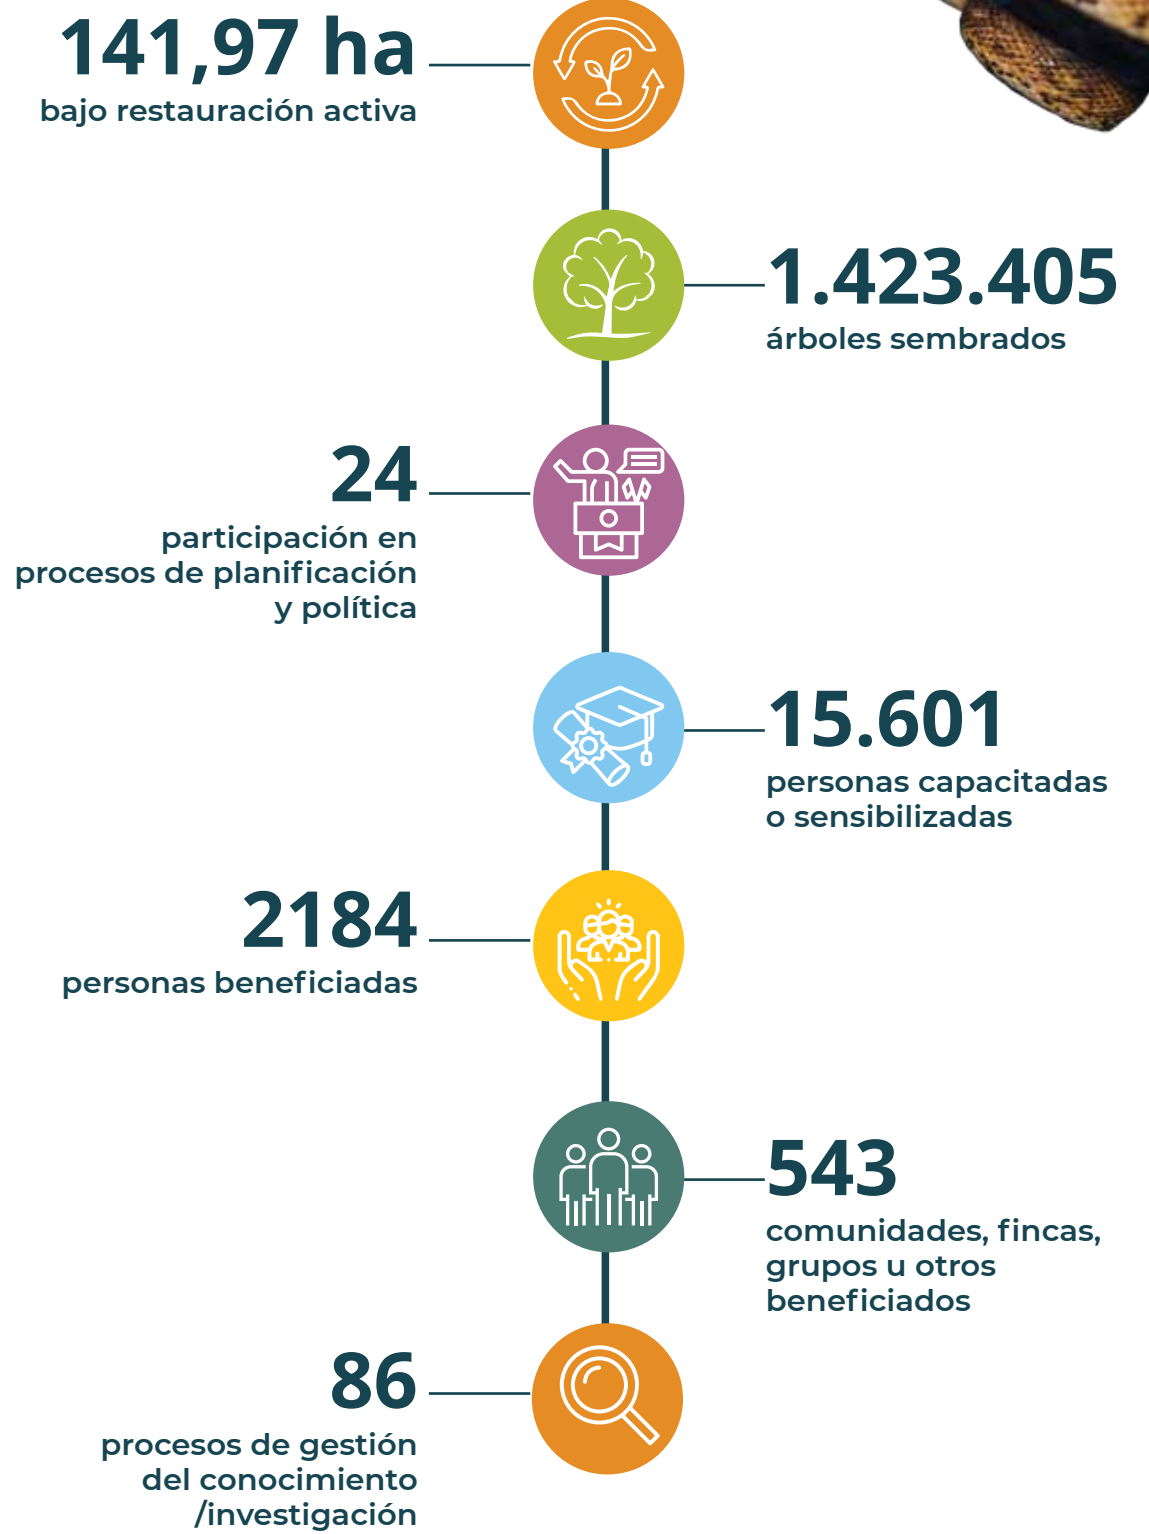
141,97 ha
bajo restauración activa

1.423.405
árboles sembrados

24
participación en procesos de planificación y política

15.601
personas capacitadas o sensibilizadas

2184
personas beneficiadas

543
comunidades, fincas, grupos u otros beneficiados

86
procesos de gestión del conocimiento /investigación